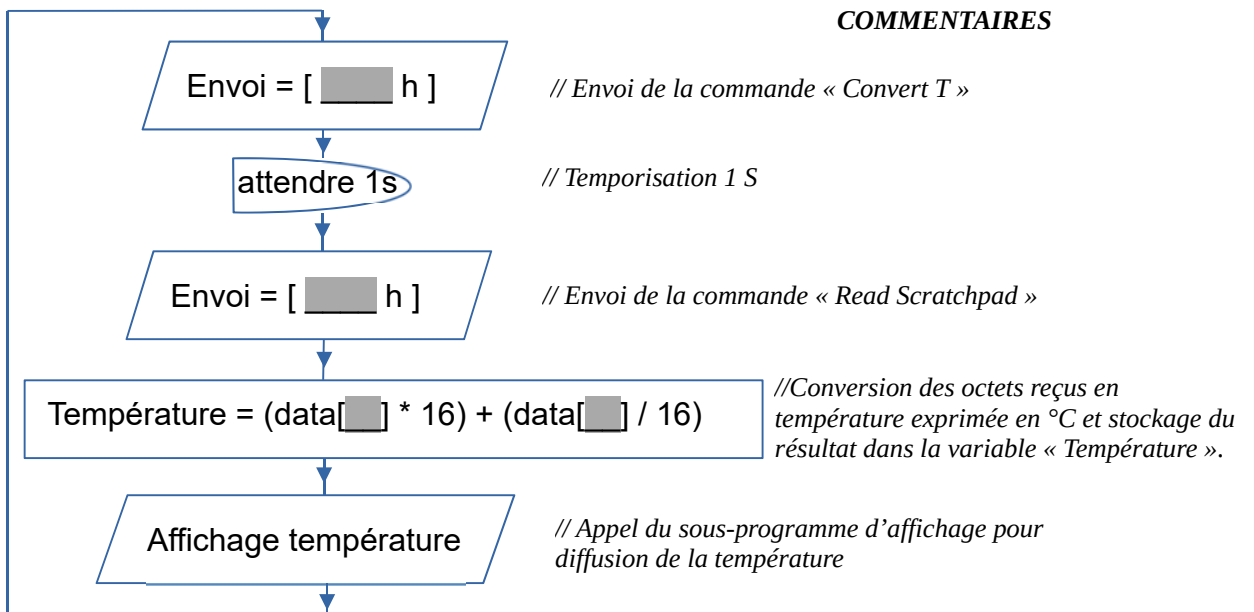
COMMENTAIRES

Envoi = [ ____ h ]

// Envoi de la commande « Convert T »

attendre 1s

// Temporisation 1 S

Envoi = [ ____ h ]

// Envoi de la commande « Read Scratchpad »

Température = (data[__] * 16) + (data[__] / 16)

//Conversion des octets reçus en température exprimée en °C et stockage du résultat dans la variable « Température ».

Affichage température

// Appel du sous-programme d'affichage pour diffusion de la température